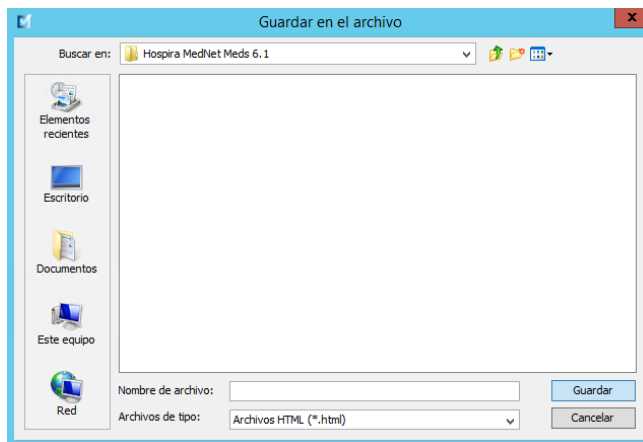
Guardar en el archivo

x

Buscar en: Hospira MedNet Meds 6.1

Elementos recientes

Escritorio

Documentos

Este equipo

Red

Nombre de archivo:

Archivos de tipo: Archivos HTML (*.html)

Guardar

Cancelar